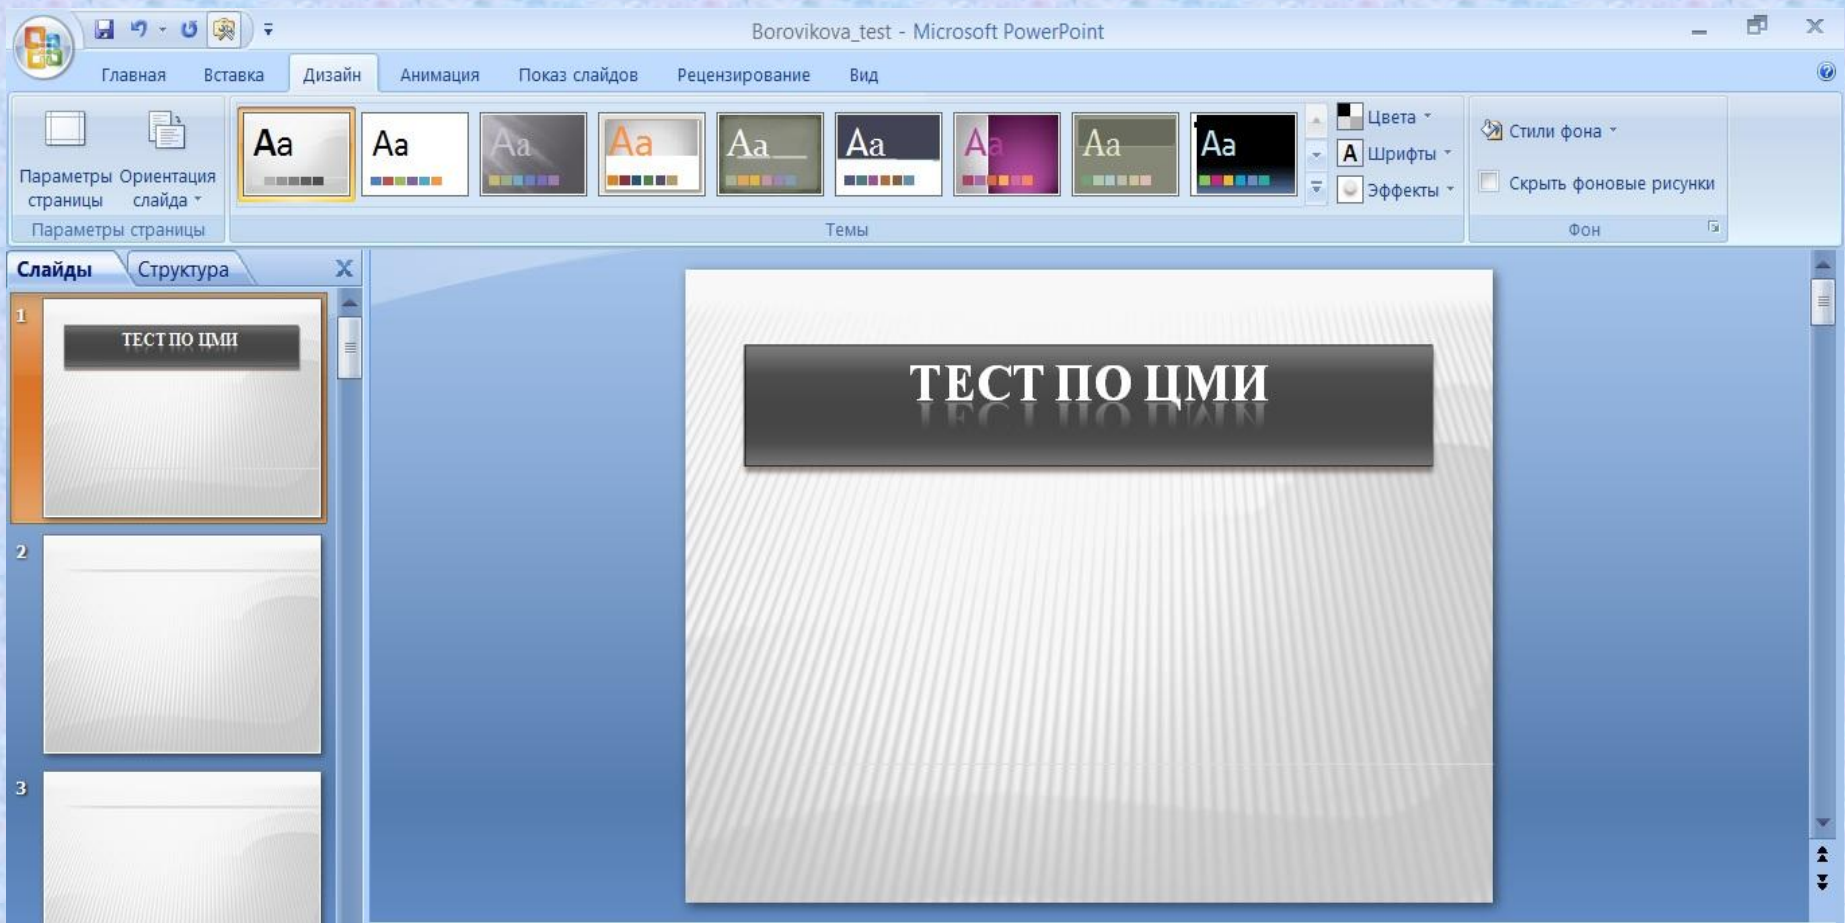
Borovikova_test - Microsoft PowerPoint

Главная Вставка Дизайн Анимация Показ слайдов Рецензирование Вид

Параметры страницы Ориентация слайда

Параметры страницы

Aa Aa Aa Aa Aa Aa Aa Aa Aa

Темы

Цвета
Шрифты
Эффекты

Стили фона
Скрыть фоновые рисунки

Фон

Слайды Структура

1
ТЕСТ ПО ЦМИ

2

3

ТЕСТ ПО ЦМИ